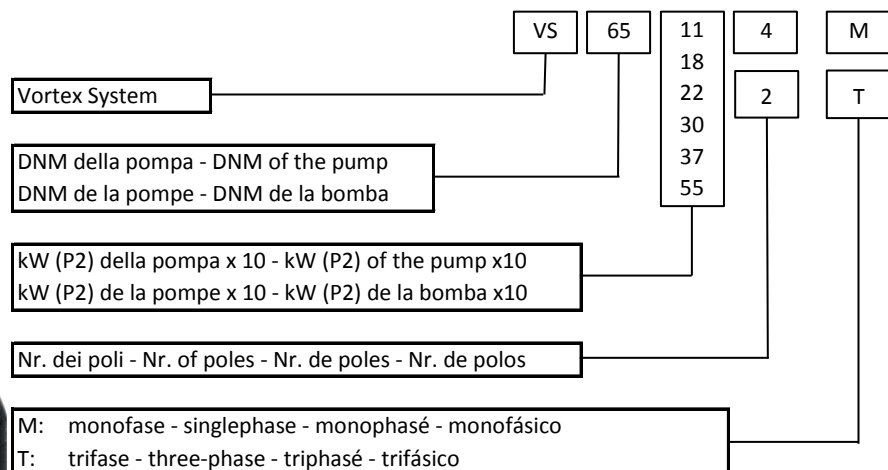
VS
65
11
18
22
30
37
55
4
2
M
T

Vortex System

DNM della pompa - DNM of the pump
DNM de la pompe - DNM de la bomba

kW (P2) della pompa x 10 - kW (P2) of the pump x10
kW (P2) de la pompe x 10 - kW (P2) de la bomba x10

Nr. dei poli - Nr. of poles - Nr. de poles - Nr. de polos

M: monofase - singlephase - monophasé - monofásico
T: trifase - three-phase - triphasé - trifásico